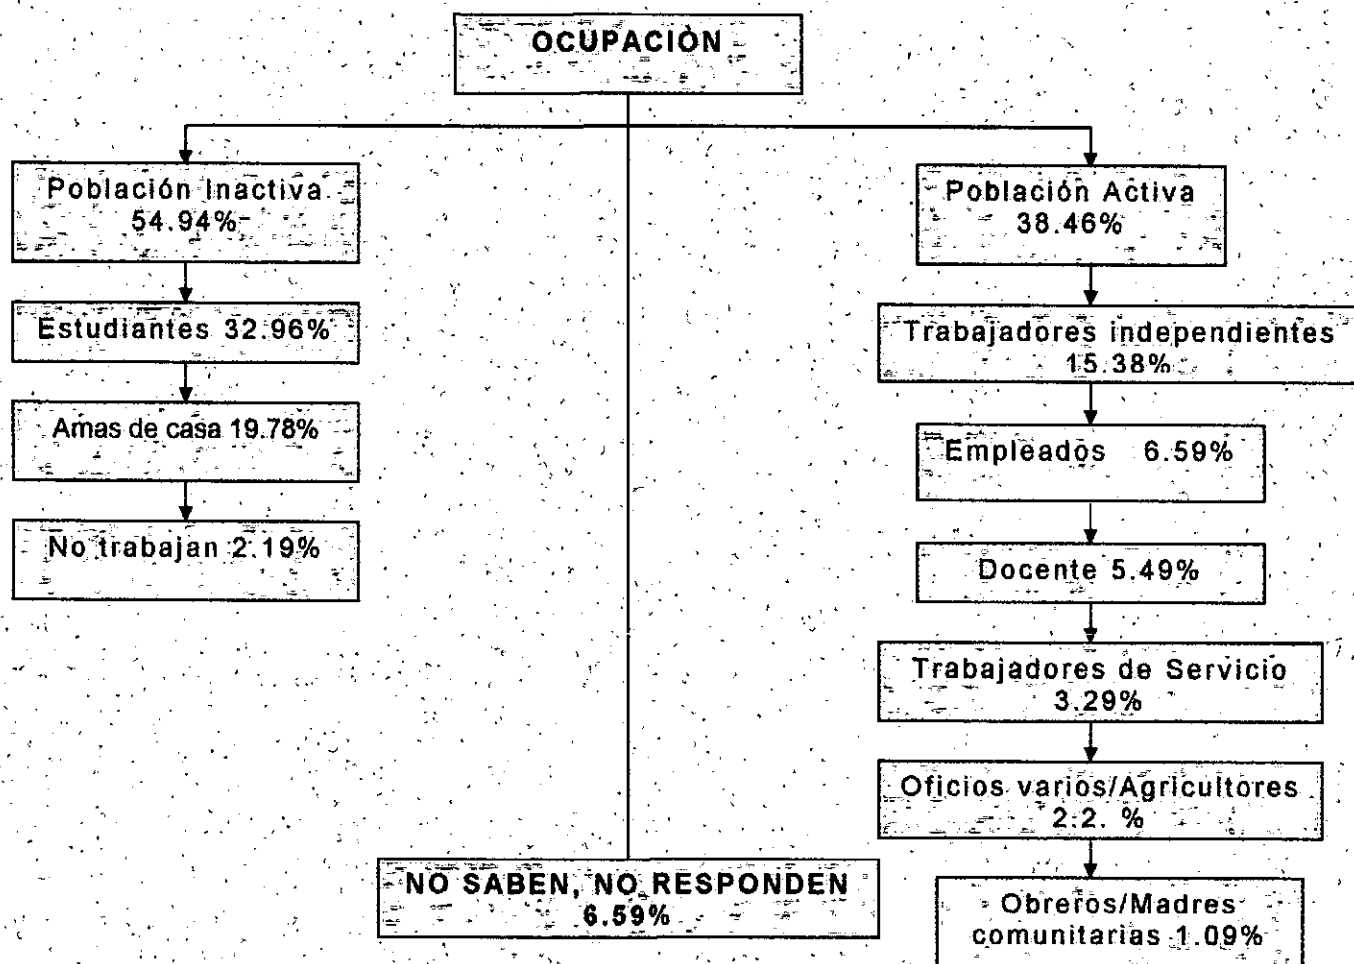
OCUPACIÓN

Población Inactiva 54.94%

Estudiantes 32.96%

Amas de casa 19.78%

No trabajan 2.19%

Población Activa 38.46%

Trabajadores independientes 15.38%

Empleados 6.59%

Docente 5.49%

Trabajadores de Servicio 3.29%

Oficios varios/Agricultores 2.2. %

Obreros/Madres comunitarias 1.09%

NO SABEN, NO RESPONDEN 6.59%